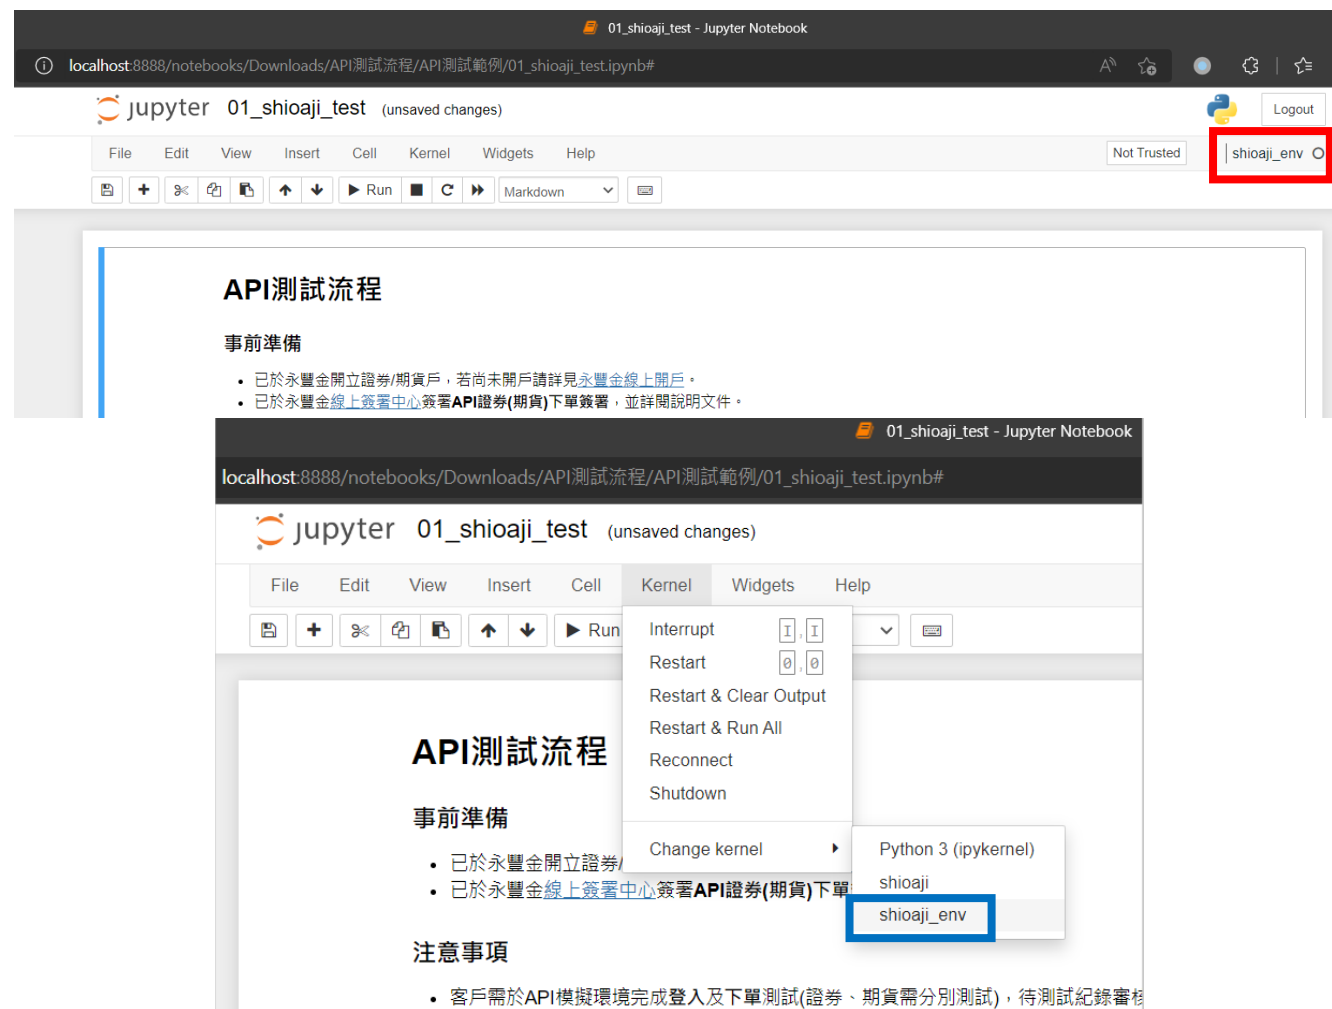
01_shioaji_test - Jupyter Notebook

localhost:8888/notebooks/Downloads/API測試流程/API測試範例/01_shioaji_test.ipynb#

jupyter 01_shioaji_test (unsaved changes)

Logout

File Edit View Insert Cell Kernel Widgets Help

Not Trusted

shioaji_env

Run

Markdown

API測試流程

事前準備

- 已於永豐金開立證券/期貨戶，若尚未開戶請詳見永豐金線上開戶。
- 已於永豐金線上簽署中心簽署API證券(期貨)下單簽署，並詳閱說明文件。

01_shioaji_test - Jupyter Notebook

localhost:8888/notebooks/Downloads/API測試流程/API測試範例/01_shioaji_test.ipynb#

jupyter 01_shioaji_test (unsaved changes)

File Edit View Insert Cell Kernel Widgets Help

Run

Interrupt I, I
Restart 0, 0
Restart & Clear Output
Restart & Run All
Reconnect
Shutdown
Change kernel

Python 3 (ipykernel)
shioaji
shioaji_env

API測試流程

事前準備

- 已於永豐金開立證券/
- 已於永豐金線上簽署中心簽署API證券(期貨)下單

注意事項

- 客戶需於API模擬環境完成登入及下單測試(證券、期貨需分別測試)，待測試紀錄審核